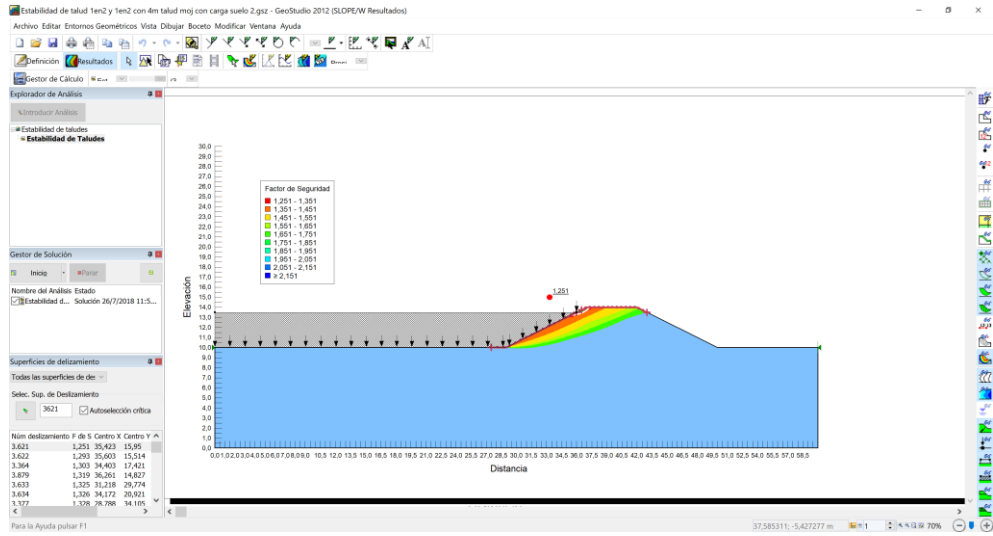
Estabilidad de talud 1en2 y 1en2 con 4m talud moj con carga suelo 2.gsz - GeoStudio 2012 (SLOPE/W Resultados)

Archivo Editar Entornos Geométricos Vista Dibujar Boceto Modificar Ventana Ayuda

Definición Resultados

Gestor de Cálculo

Explorador de Análisis

Introducir Análisis

Estabilidad de taludes
Estabilidad de Taludes

Gestor de Solución

Inicio Parar

Nombre del Análisis Estado
Estabilidad d... Solución 26/7/2018 11:5...

Superficies de delizamiento

Todas las superficies de des

Selec. Sup. de Deslizamiento

3621 Autoselección crítica

| Núm deslizamiento | F de S | Centro X | Centro Y |
|---|---|---|---|
| 3.621 | 1,251 | 35,423 | 15,95 |
| 3.622 | 1,293 | 35,603 | 15,514 |
| 3.364 | 1,303 | 34,403 | 17,421 |
| 3.879 | 1,319 | 36,261 | 14,827 |
| 3.633 | 1,325 | 31,218 | 29,774 |
| 3.634 | 1,326 | 34,172 | 20,921 |
| 3.377 | 1,328 | 28,788 | 34,105 |

Factor de Seguridad
1,251 - 1,351
1,351 - 1,451
1,451 - 1,551
1,551 - 1,651
1,651 - 1,751
1,751 - 1,851
1,851 - 1,951
1,951 - 2,051
2,051 - 2,151
≥ 2,151

1,251

Elevación

30,0 29,0 28,0 27,0 26,0 25,0 24,0 23,0 22,0 21,0 20,0 19,0 18,0 17,0 16,0 15,0 14,0 13,0 12,0 11,0 10,0 9,0 8,0 7,0 6,0 5,0 4,0 3,0 2,0 1,0 0,0

0,0 1,0 2,0 3,0 4,0 5,0 6,0 7,0 8,0 9,0 10,5 12,0 13,5 15,0 16,5 18,0 19,5 21,0 22,5 24,0 25,5 27,0 28,5 30,0 31,5 33,0 34,5 36,0 37,5 39,0 40,5 42,0 43,5 45,0 46,5 48,0 49,5 51,0 52,5 54,0 55,5 57,0 58,5

Distancia

Para la Ayuda pulsar F1

37,585311; -5,427277 m 1 70%